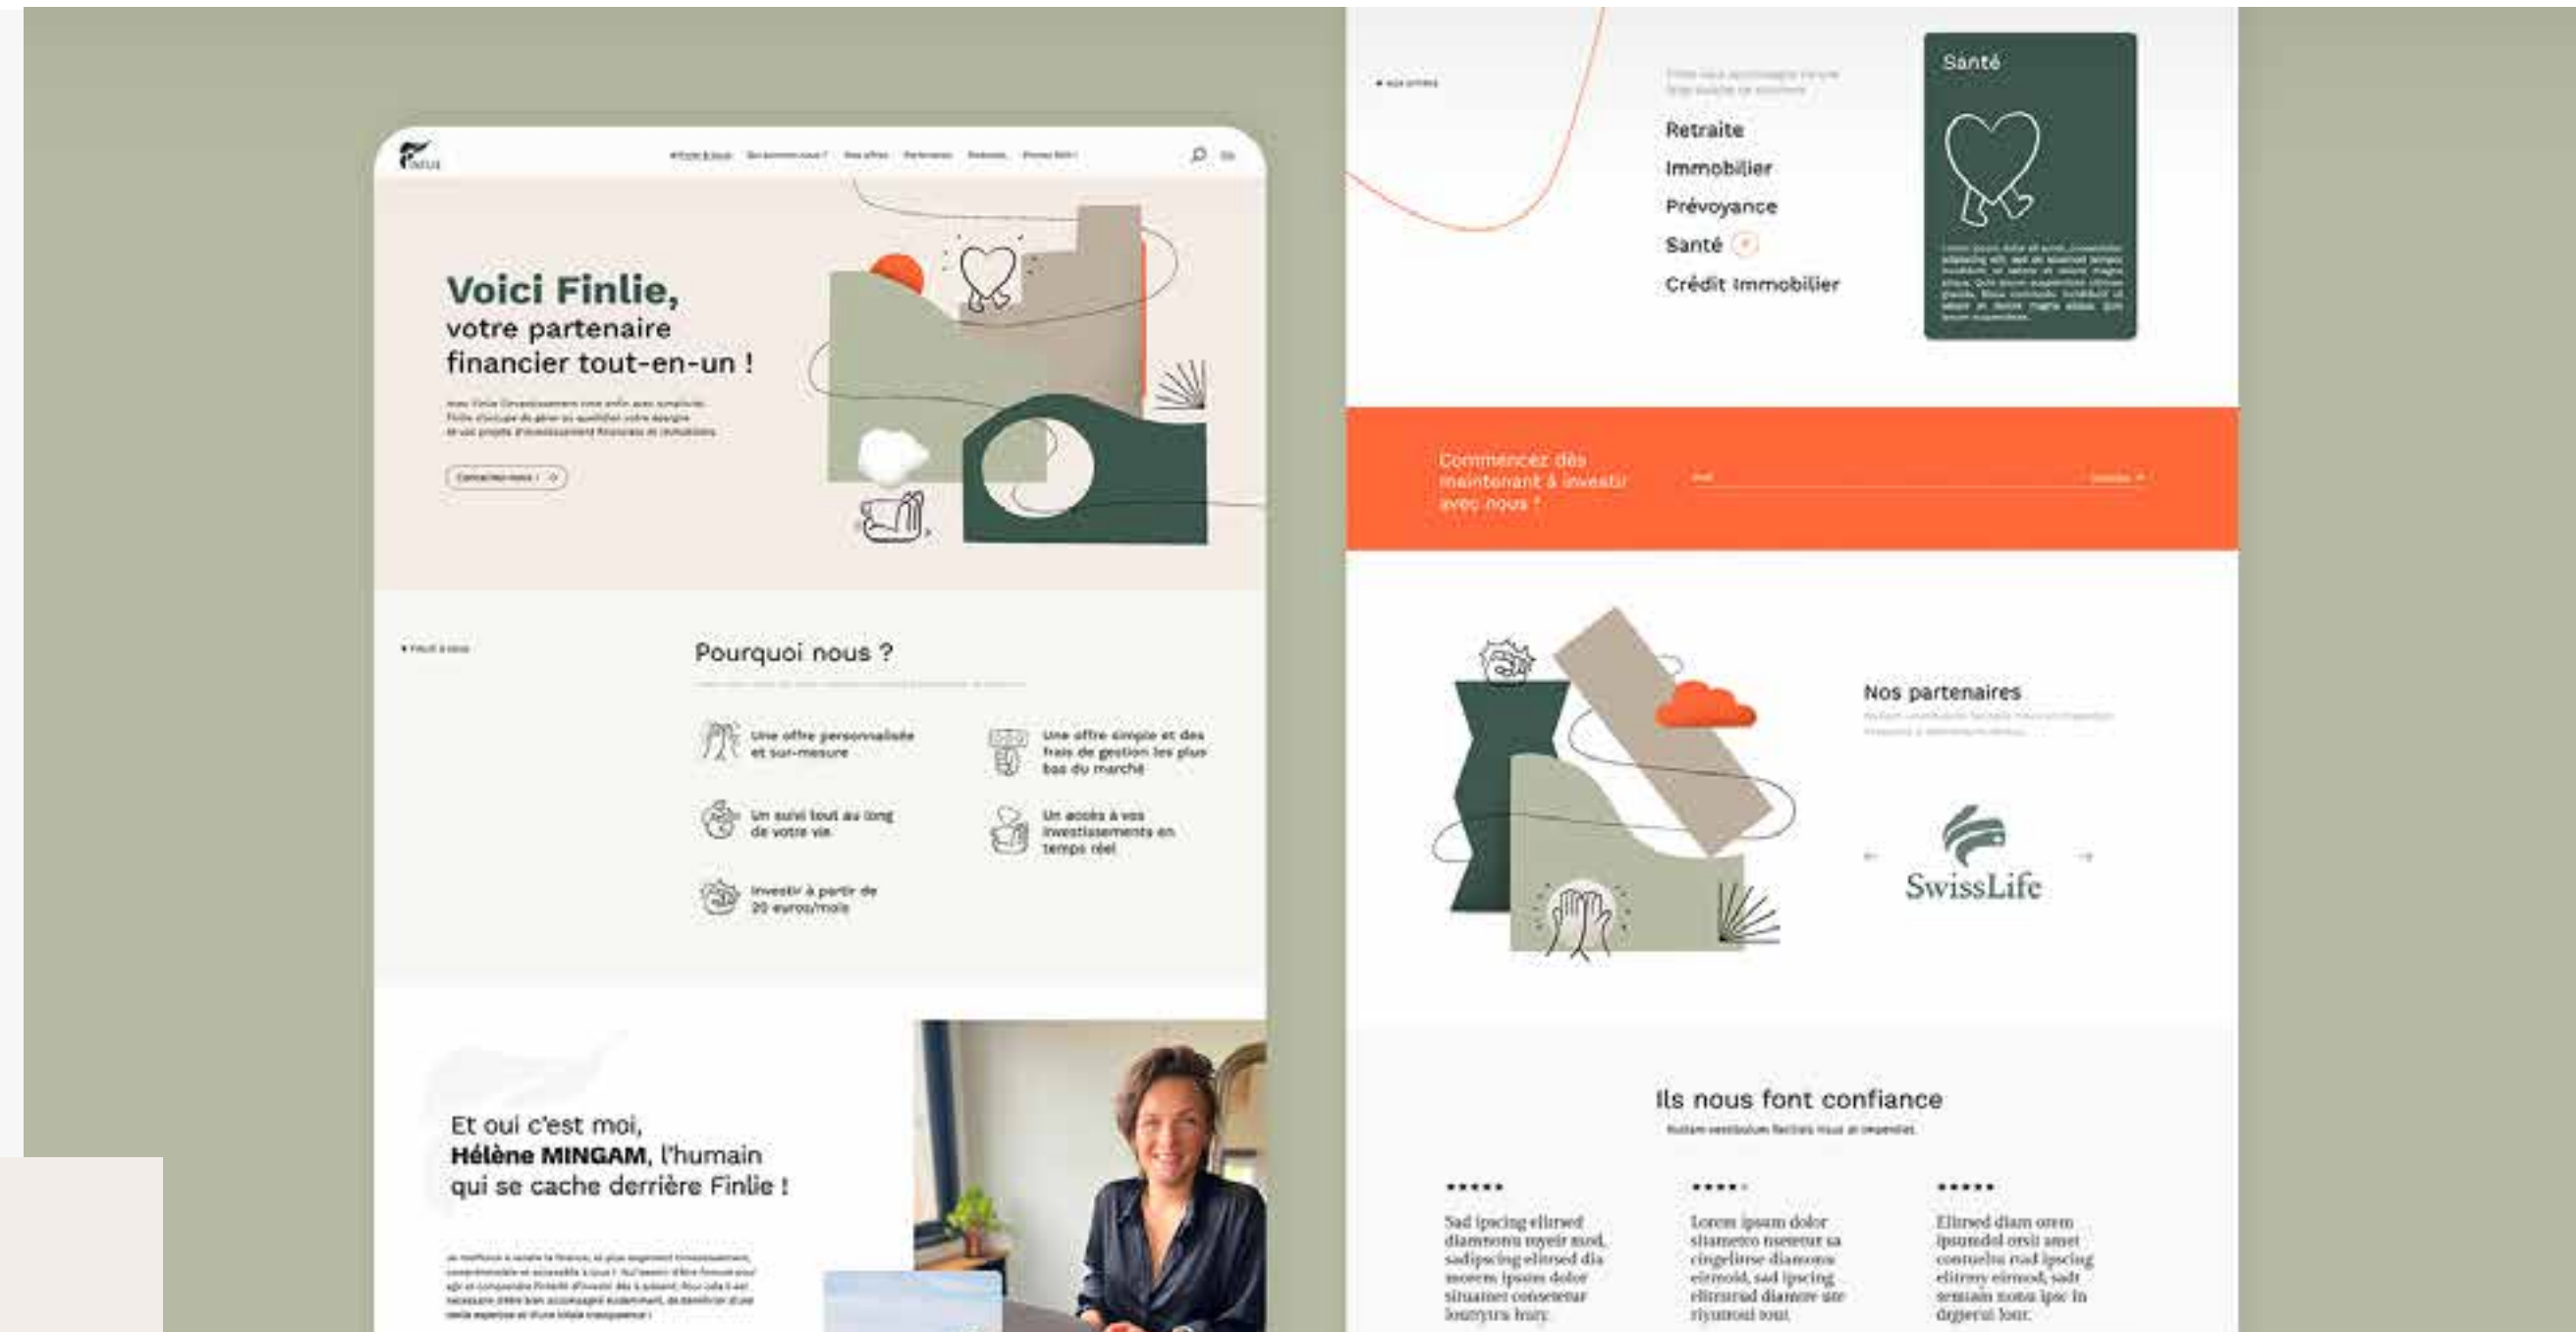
Voici Finlie,
votre partenaire
financier tout-en-un !

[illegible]

Pourquoi nous ?

Une offre personnalisée et sur-mesure

Une offre simple et des frais de gestion les plus bas du marché

Un suivi tout au long de votre vie

Un accès à vos investissements en temps réel

Investir à partir de 20 euros/mois

Et oui c'est moi,
**Hélène MINGAM**, l'humain
qui se cache derrière Finlie !

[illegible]

Santé

Retraite
Immobilier
Prévoyance
Santé
Crédit Immobilier

Commencez dès maintenant à investir avec nous !

Nos partenaires

SwissLife

Ils nous font confiance

★★★★★
Sad ipscing elitred diamnonu nyeir mod, sadipscing elitsed dia mocem ipsum dolor situamet consetetur lourryra hury.

★★★★★
Lorem ipsum dolor sitametco nsetetur sa cingelitrse diamnonu eirmoid, sad ipscing elitrsrad diamow ute riyumoul tout.

★★★★★
Elitrsed diam orem ipsumdol orsit amet contuelta rsad ipscing elitrsry eirmod, sadr semiam nonu ipsc in degerul lour.